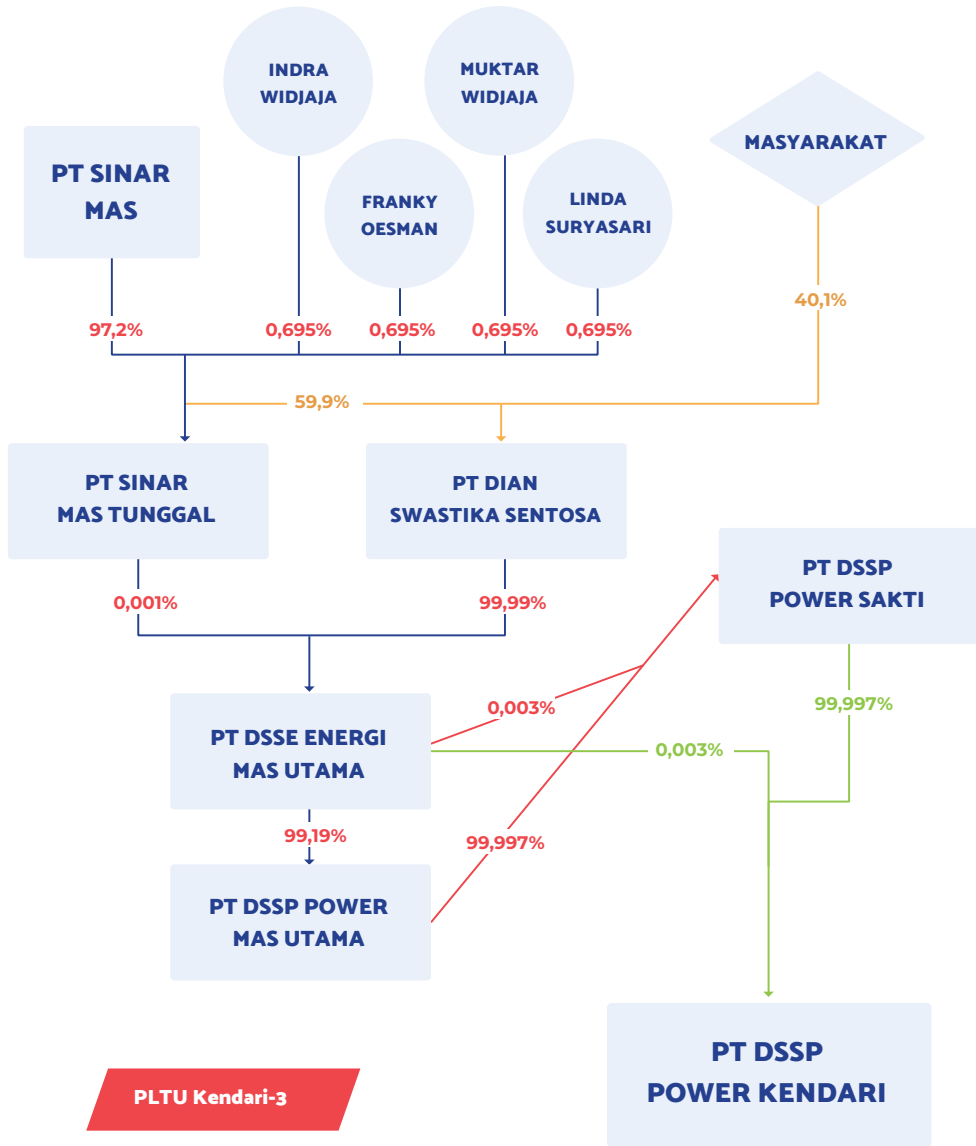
INDRA WIDJAJA

MUKTAR WIDJAJA

PT SINAR MAS

FRANKY OESMAN

LINDA SURYASARI

MASYARAKAT

97,2%

0,695%

0,695%

0,695%

0,695%

40,1%

59,9%

PT SINAR MAS TUNGGAL

PT DIAN SWASTIKA SENTOSA

PT DSSP POWER SAKTI

0,001%

99,99%

99,997%

PT DSSE ENERGI MAS UTAMA

0,003%

0,003%

99,19%

99,997%

PT DSSP POWER MAS UTAMA

PT DSSP POWER KENDARI

PLTU Kendari-3